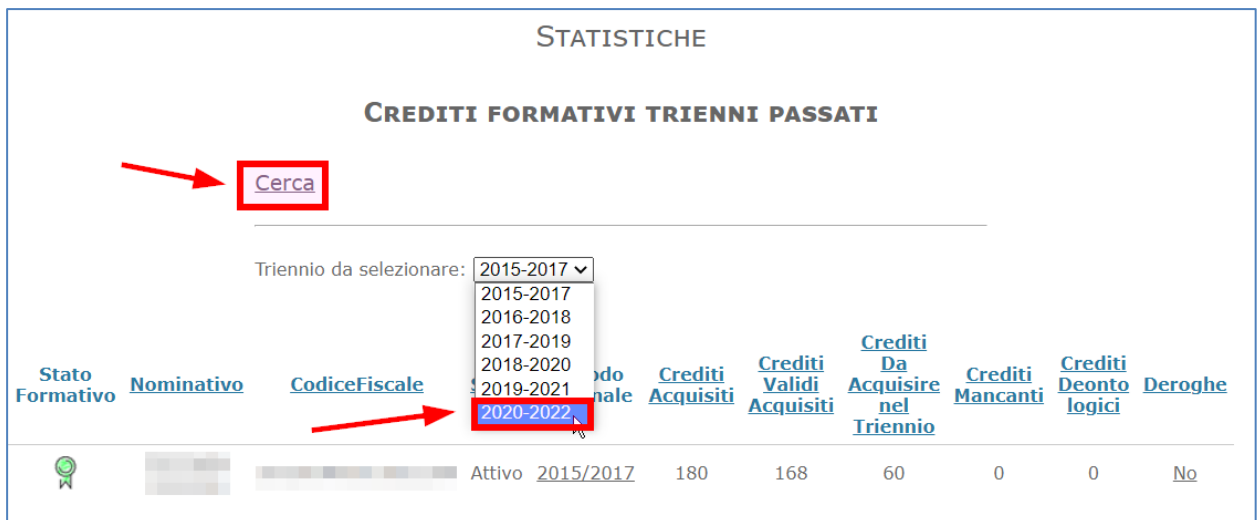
STATISTICHE

CREDITI FORMATIVI TRIENNI PASSATI

Cerca

Triennio da selezionare: 2015-2017

2015-2017
2016-2018
2017-2019
2018-2020
2019-2021
2020-2022

| Stato Formativo | Nominativo | CodiceFiscale | S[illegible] | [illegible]odo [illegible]nale | Crediti Acquisiti | Crediti Validi Acquisiti | Crediti Da Acquisire nel Triennio | Crediti Mancanti | Crediti Deontologici | Deroghe |
|---|---|---|---|---|---|---|---|---|---|---|
| | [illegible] | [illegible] | Attivo | 2015/2017 | 180 | 168 | 60 | 0 | 0 | No |